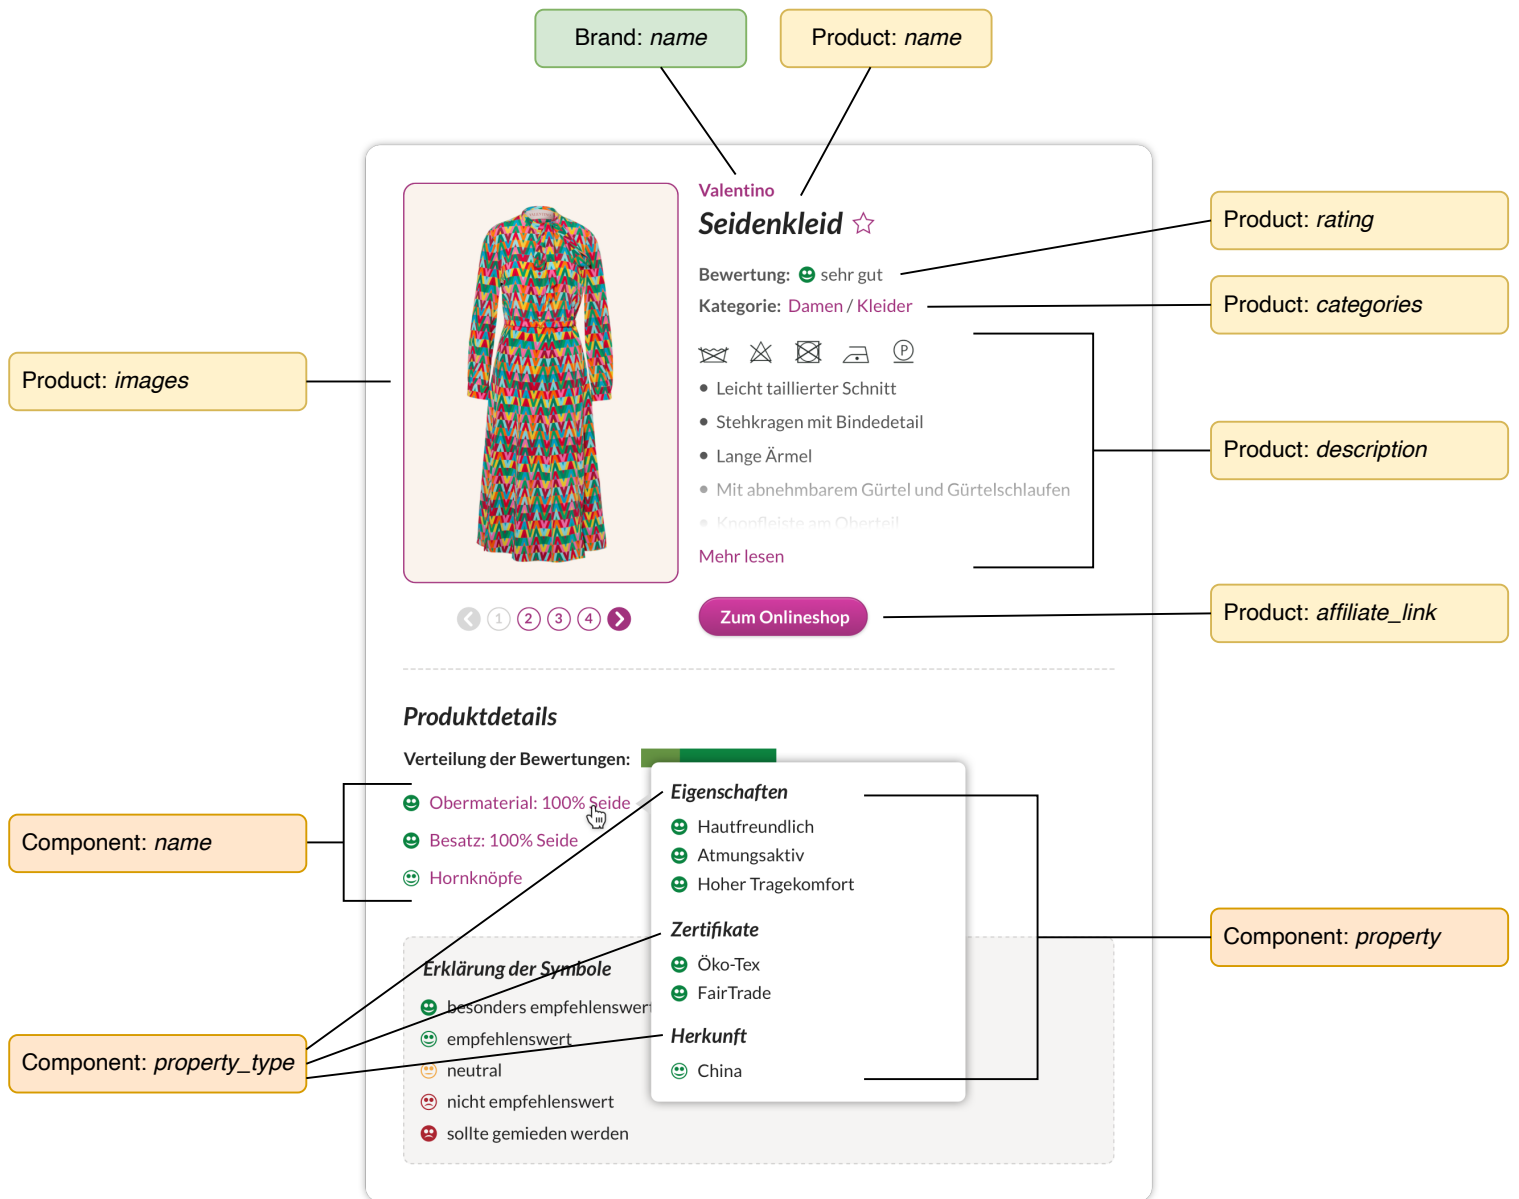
Brand: *name*

Product: *name*

Valentino

Seidenkleid ☆

Product: *rating*

Bewertung: sehr gut

Kategorie: Damen / Kleider

Product: *categories*

Product: *images*

• Leicht taillierter Schnitt
• Stehkragen mit Bindedetail
• Lange Ärmel
• Mit abnehmbarem Gürtel und Gürtelschlaufen
• Knopfleiste am Oberteil

Mehr lesen

Product: *description*

1 2 3 4

Zum Onlineshop

Product: *affiliate_link*

Produktdetails

Verteilung der Bewertungen:

Obermaterial: 100% Seide

Besatz: 100% Seide

Hornknöpfe

Component: *name*

Eigenschaften
Hautfreundlich
Atmungsaktiv
Hoher Tragekomfort

Zertifikate
Öko-Tex
FairTrade

Herkunft
China

Component: *property*

Erklärung der Symbole
besonders empfehlenswert
empfehlenswert
neutral
nicht empfehlenswert
sollte gemieden werden

Component: *property_type*